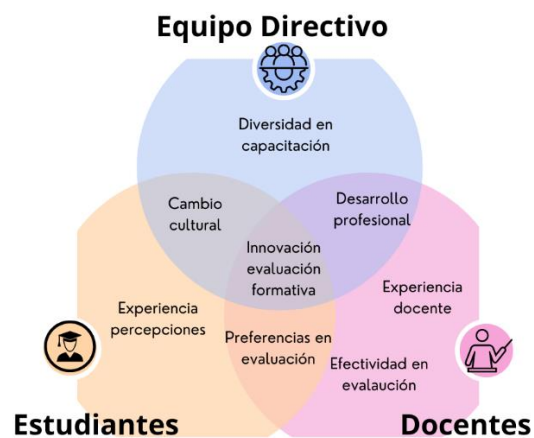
Equipo Directivo

Diversidad en capacitación

Cambio cultural

Desarrollo profesional

Innovación evaluación formativa

Experiencia percepciones

Preferencias en evaluación

Experiencia docente

Efectividad en evalaución

Estudiantes

Docentes